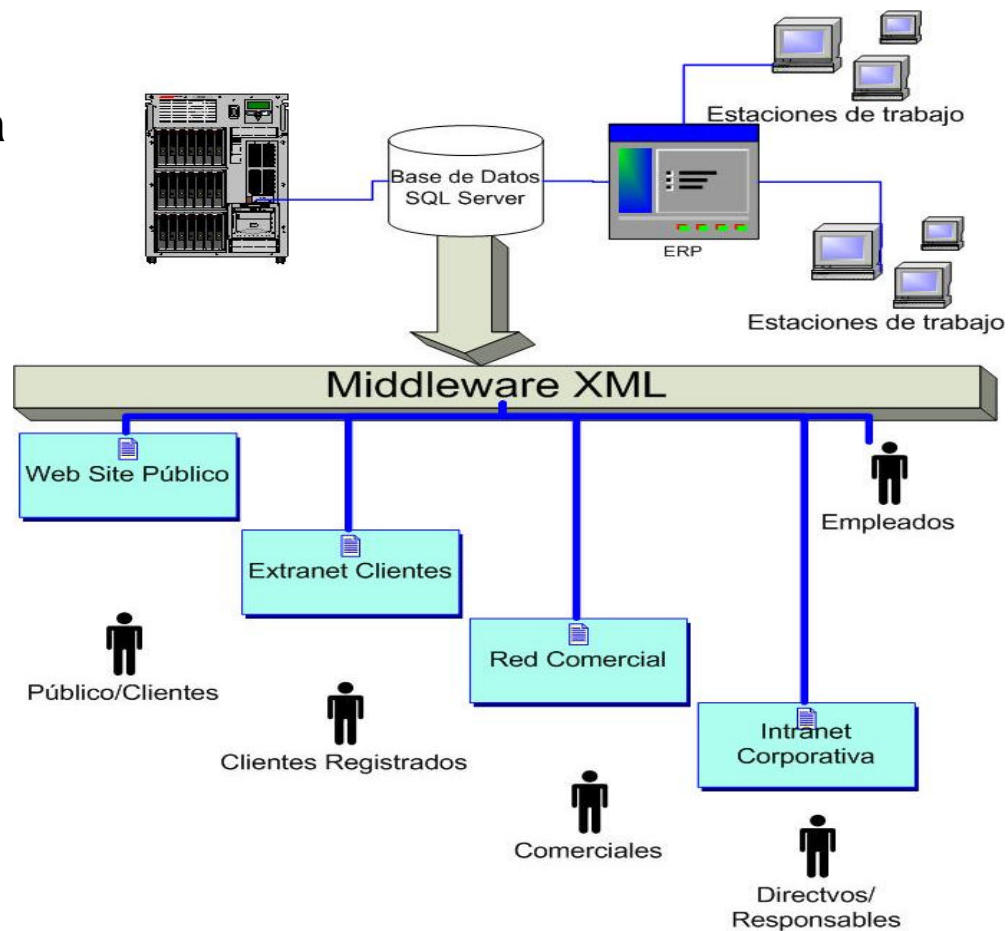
Base de Datos SQL Server

ERP

Estaciones de trabajo

Estaciones de trabajo

Middleware XML

Web Site Público

Extranet Clientes

Red Comercial

Intranet Corporativa

Empleados

Público/Clientes

Clientes Registrados

Comerciales

Directvos/ Responsables